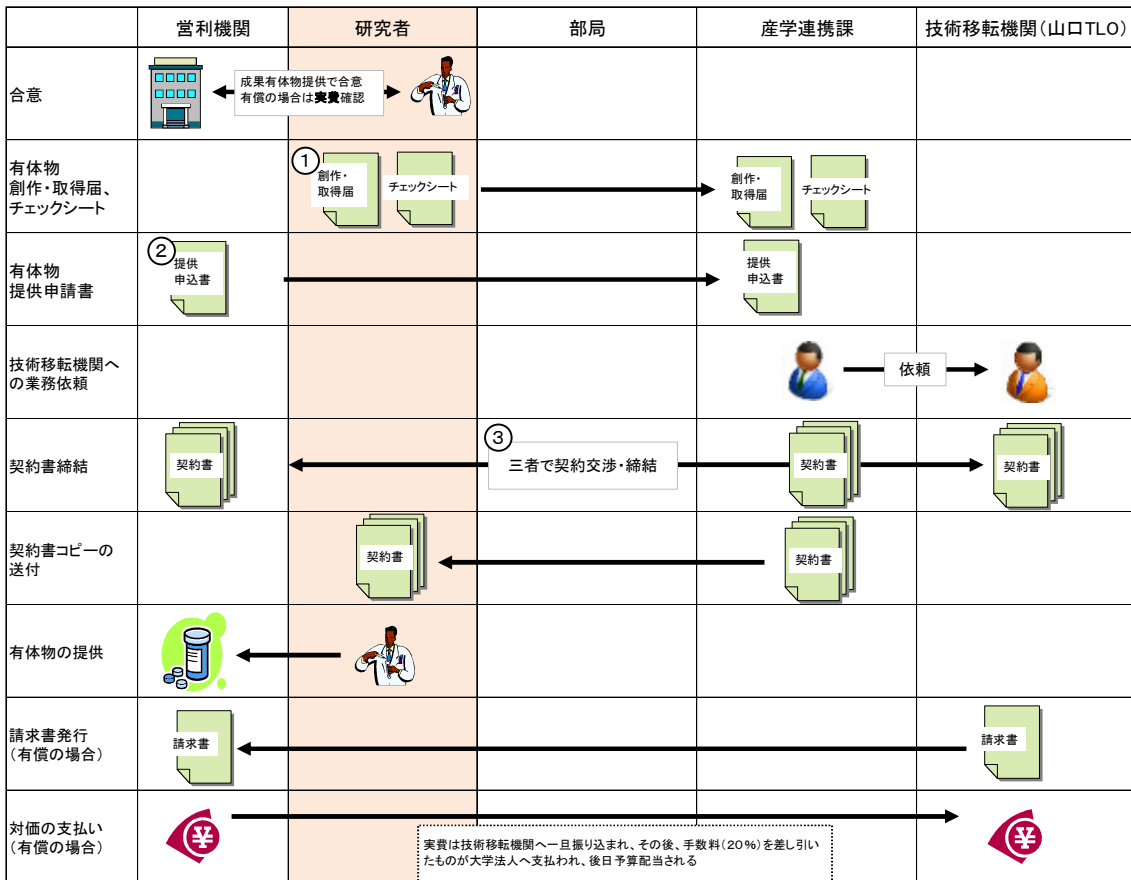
|  | 営利機関 | 研究者 | 部局 | 産学連携課 | 技術移転機関(山口TLO) |
|---|---|---|---|---|---|
| 合意 | 成果有体物提供で合意 有償の場合は実費確認 |  |  |  |  |
| 有体物 創作・取得届、チェックシート |  | ① 創作・取得届 チェックシート |  | 創作・取得届 チェックシート |  |
| 有体物 提供申請書 | ② 提供申込書 |  |  | 提供申込書 |  |
| 技術移転機関への業務依頼 |  |  |  | 依頼 |  |
| 契約書締結 | 契約書 |  | ③ 三者で契約交渉・締結 | 契約書 | 契約書 |
| 契約書コピーの送付 |  | 契約書 |  | 契約書 |  |
| 有体物の提供 |  |  |  |  |  |
| 請求書発行 (有償の場合) | 請求書 |  |  |  | 請求書 |
| 対価の支払い (有償の場合) |  |  | 実費は技術移転機関へ一旦振り込まれ、その後、手数料(20%)を差し引いたものが大学法人へ支払われ、後日予算配当される |  |  |